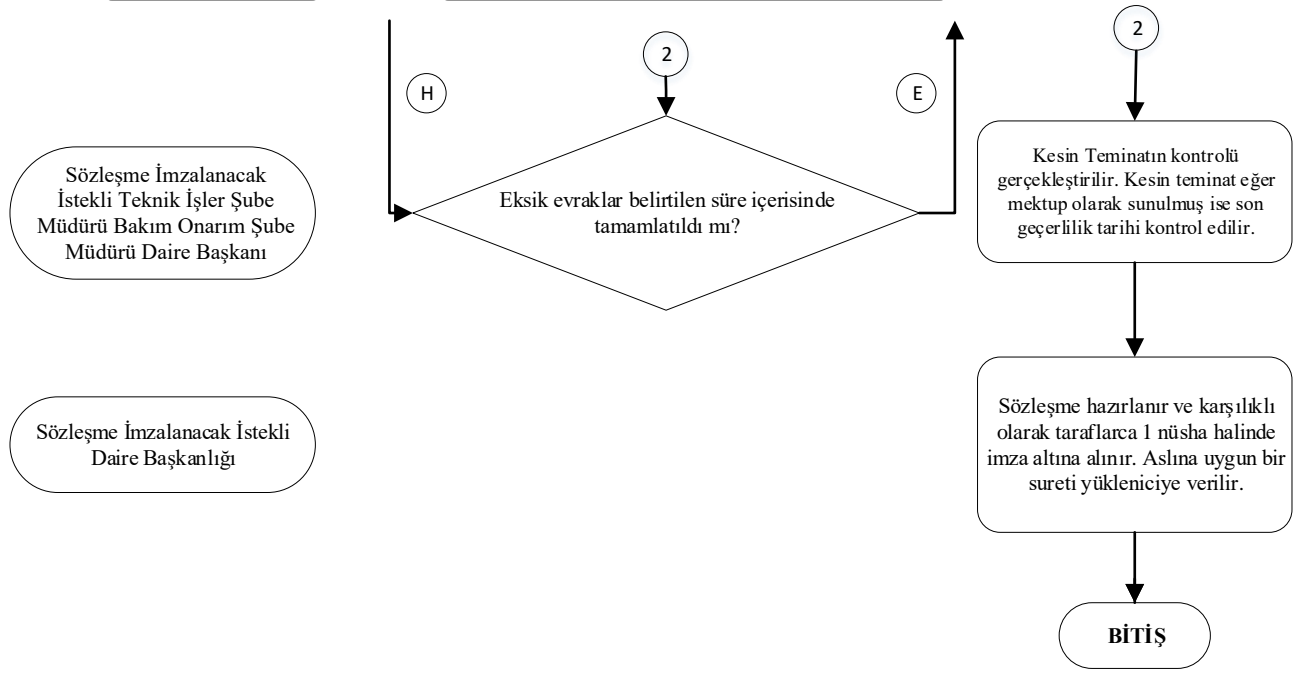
2

H

E

2

Sözleşme İmzalanacak İstekli Teknik İşler Şube Müdürü Bakım Onarım Şube Müdürü Daire Başkanı

Eksik evraklar belirtilen süre içerisinde tamamlatıldı mı?

Kesin Teminatın kontrolü gerçekleştirilir. Kesin teminat eğer mektup olarak sunulmuş ise son geçerlilik tarihi kontrol edilir.

Sözleşme İmzalanacak İstekli Daire Başkanlığı

Sözleşme hazırlanır ve karşılıklı olarak taraflarca 1 nüsha halinde imza altına alınır. Aslına uygun bir sureti yükleniciye verilir.

BİTİŞ